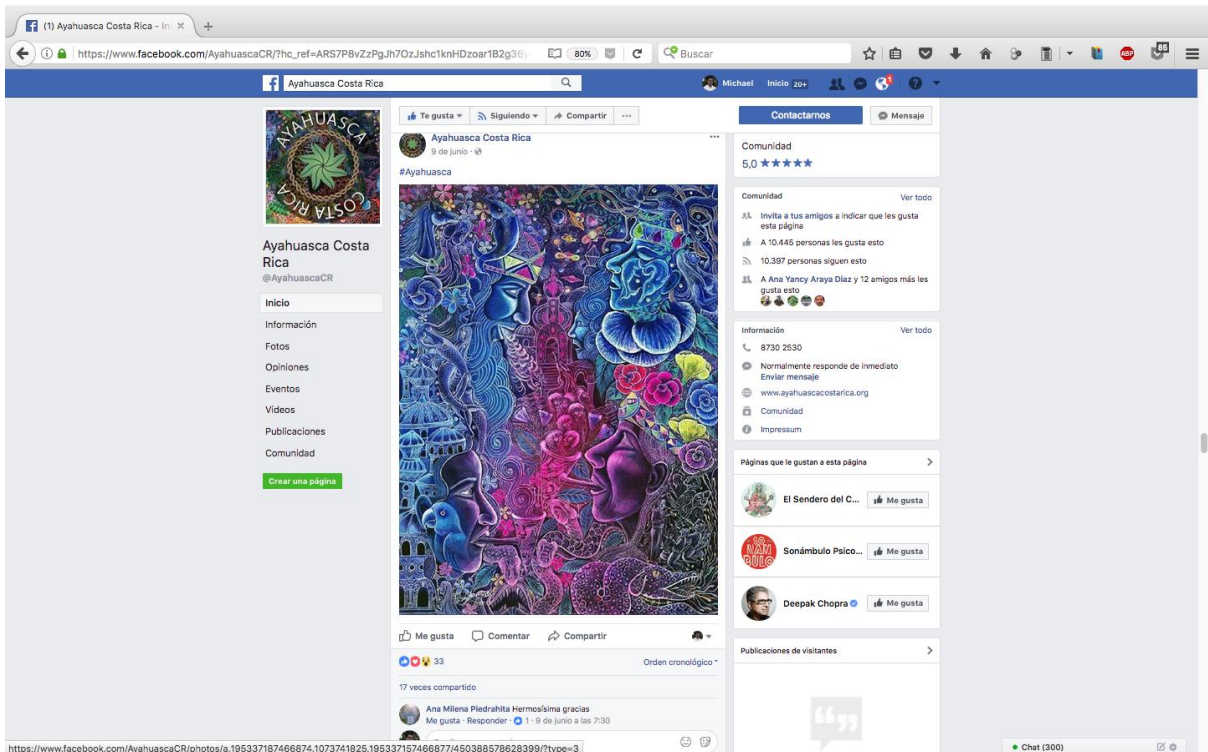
(1) Ayahuasca Costa Rica - In ×
https://www.facebook.com/AyahuascaCR/?hc_ref=ARS7P8vZzPgJh7OzJshc1knHDzoar1B2g36y
80%
Buscar
85

Ayahuasca Costa Rica
Michael Inicio 20+

AYAHUASCA COSTA RICA
Ayahuasca Costa Rica
@AyahuascaCR
Inicio
Información
Fotos
Opiniones
Eventos
Videos
Publicaciones
Comunidad
Crear una página

Te gusta
Siguiendo
Compartir
...
Ayahuasca Costa Rica
9 de junio ·
#Ayahuasca
Me gusta
Comentar
Compartir
33
Orden cronológico
17 veces compartido
Ana Milena Piedrahita Hermosísima gracias
Me gusta · Responder · 1 · 9 de junio a las 7:30

Contactarnos
Mensaje
Comunidad
5,0 ★★★★★
Comunidad
Ver todo
Invita a tus amigos a indicar que les gusta esta página
A 10.445 personas les gusta esto
10.397 personas siguen esto
A Ana Yancy Araya Díaz y 12 amigos más les gusta esto
Información
Ver todo
8730 2530
Normalmente responde de inmediato
Enviar mensaje
www.ayahuascacostarica.org
Comunidad
Impressum
Páginas que le gustan a esta página
El Sendero del C...
Me gusta
Sonámbulo Psico...
Me gusta
Deepak Chopra
Me gusta
Publicaciones de visitantes

https://www.facebook.com/AyahuascaCR/photos/a.195337187466874.1073741825.195337157466877/450388578628399/?type=3
Chat (300)